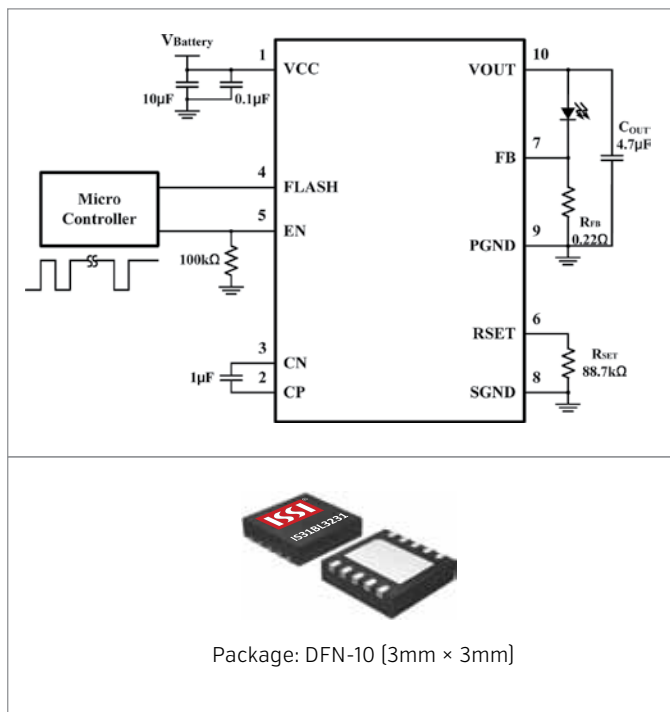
$V_{Battery}$

1 VCC

10μF

0.1μF

Micro Controller

4 FLASH

5 EN

100kΩ

3 CN

1μF

2 CP

10 VOUT

7 FB

9 PGND

6 RSET

8 SGND

$C_{OUT}$ 4.7μF

$R_{FB}$ 0.22Ω

$R_{SET}$ 88.7kΩ

ISSI

IS31BL3231

Package: DFN-10 (3mm × 3mm)